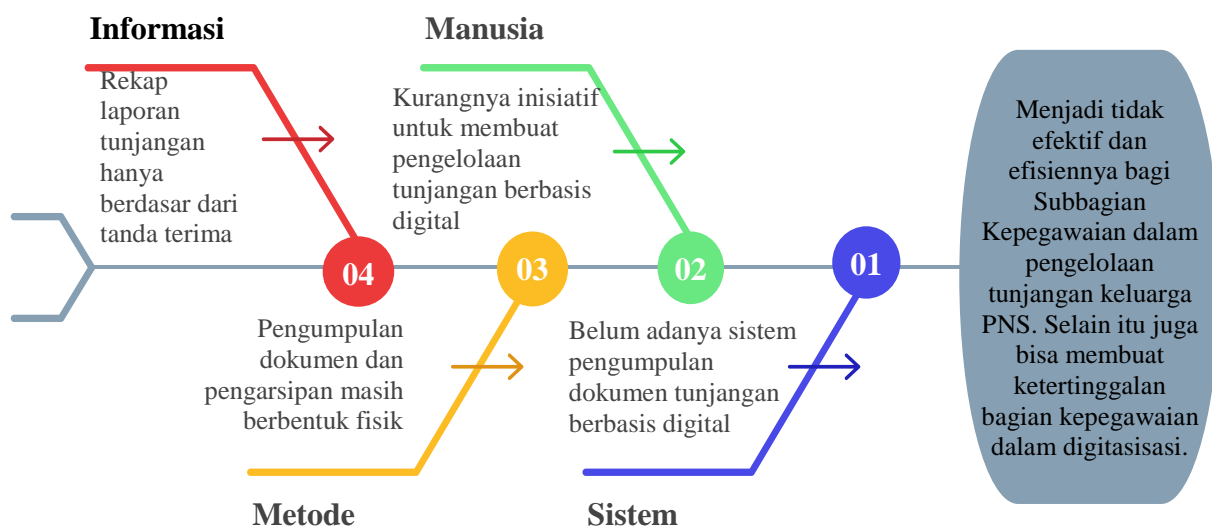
Informasi

Rekap laporan tunjangan hanya berdasar dari tanda terima

Manusia

Kurangnya inisiatif untuk membuat pengelolaan tunjangan berbasis digital

04

03

02

01

Menjadi tidak efektif dan efisiennya bagi Subbagian Kepegawaian dalam pengelolaan tunjangan keluarga PNS. Selain itu juga bisa membuat ketertinggalan bagian kepegawaian dalam digitasisasi.

Pengumpulan dokumen dan pengarsipan masih berbentuk fisik

Belum adanya sistem pengumpulan dokumen tunjangan berbasis digital

Metode

Sistem